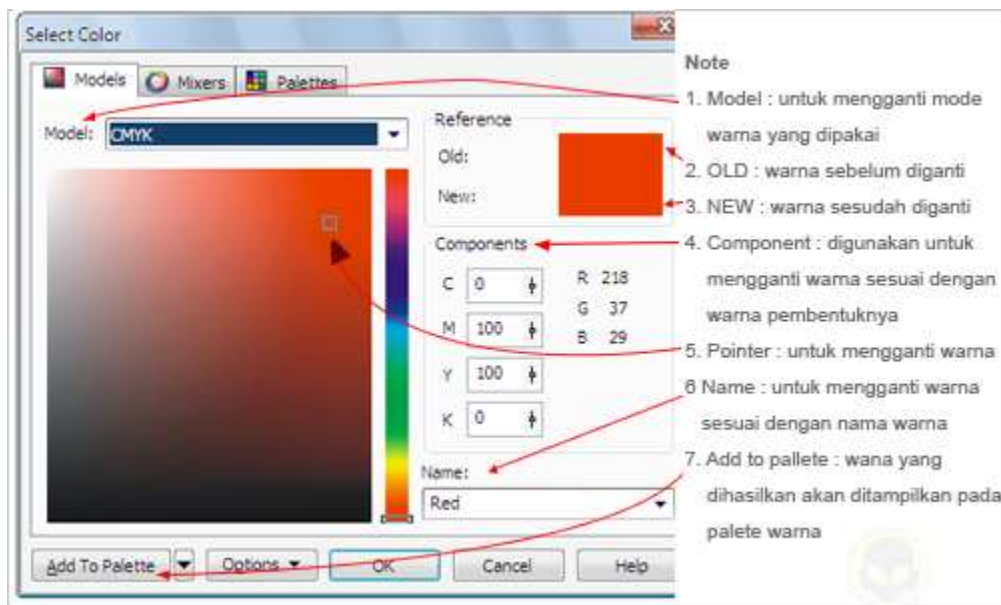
Select Color

Models Mixers Palettes

Model: CMYK

Reference

Old:

New:

Components

C 0

M 100

Y 100

K 0

R 218

G 37

B 29

Name:

Red

Add To Palette Options OK Cancel Help

Note

1. Model : untuk mengganti mode warna yang dipakai

2. OLD : warna sebelum diganti

3. NEW : warna sesudah diganti

4. Component : digunakan untuk mengganti wama sesuai dengan warna pembentuknya

5. Pointer : untuk mengganti warna

6 Name : untuk mengganti warna sesuai dengan nama warna

7. Add to pallete : wana yang dihasilkan akan ditampilkan pada palete warna